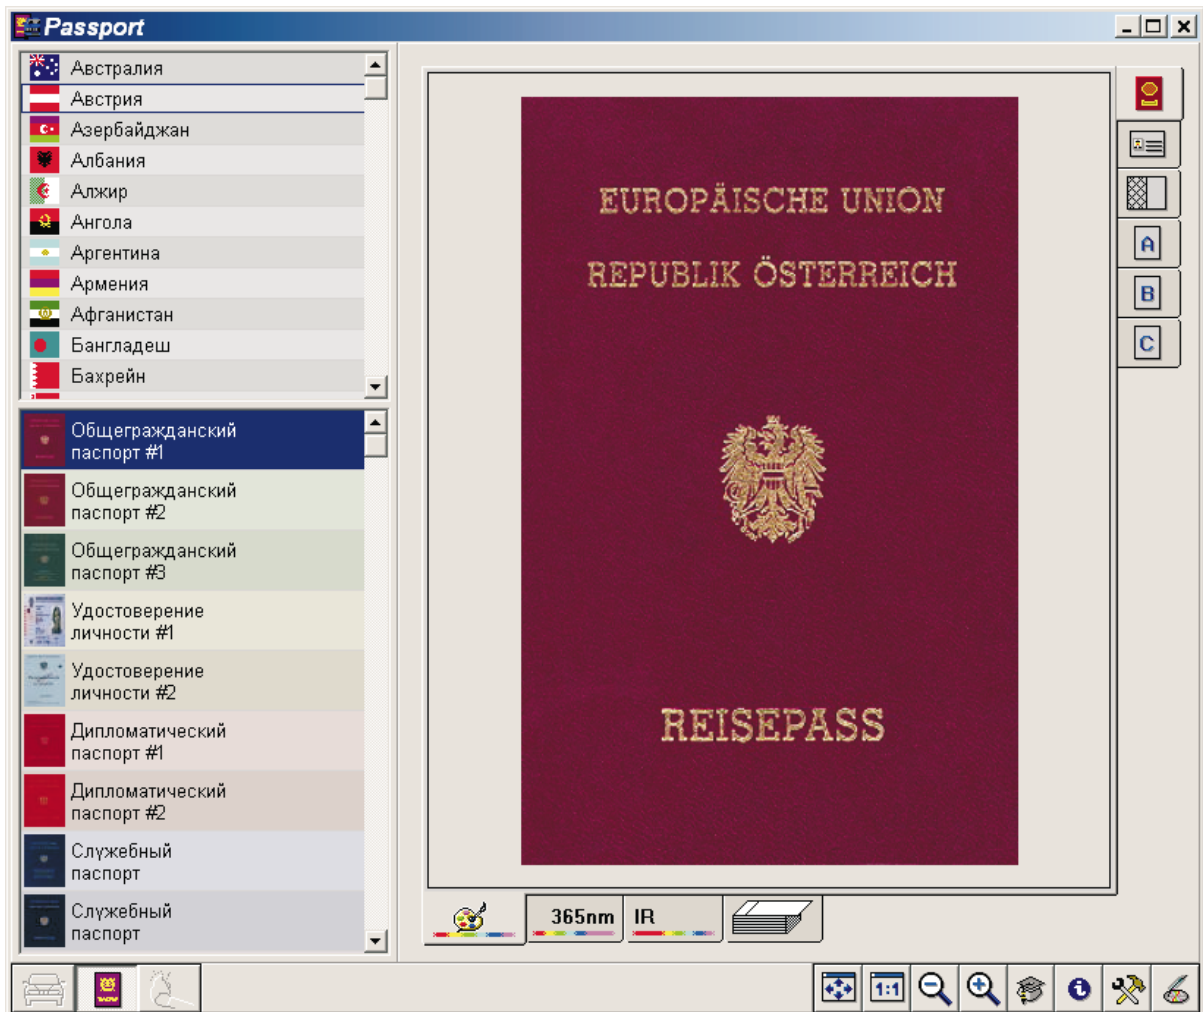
Passport

Австралия
Австрия
Азербайджан
Албания
Алжир
Ангола
Аргентина
Армения
Афганистан
Бангладеш
Бахрейн

Общегражданский паспорт #1
Общегражданский паспорт #2
Общегражданский паспорт #3
Удостоверение личности #1
Удостоверение личности #2
Дипломатический паспорт #1
Дипломатический паспорт #2
Служебный паспорт
Служебный паспорт

EUROPÄISCHE UNION
REPUBLIK ÖSTERREICH
REISEPASS

A
B
C

365nm
IR

1:1